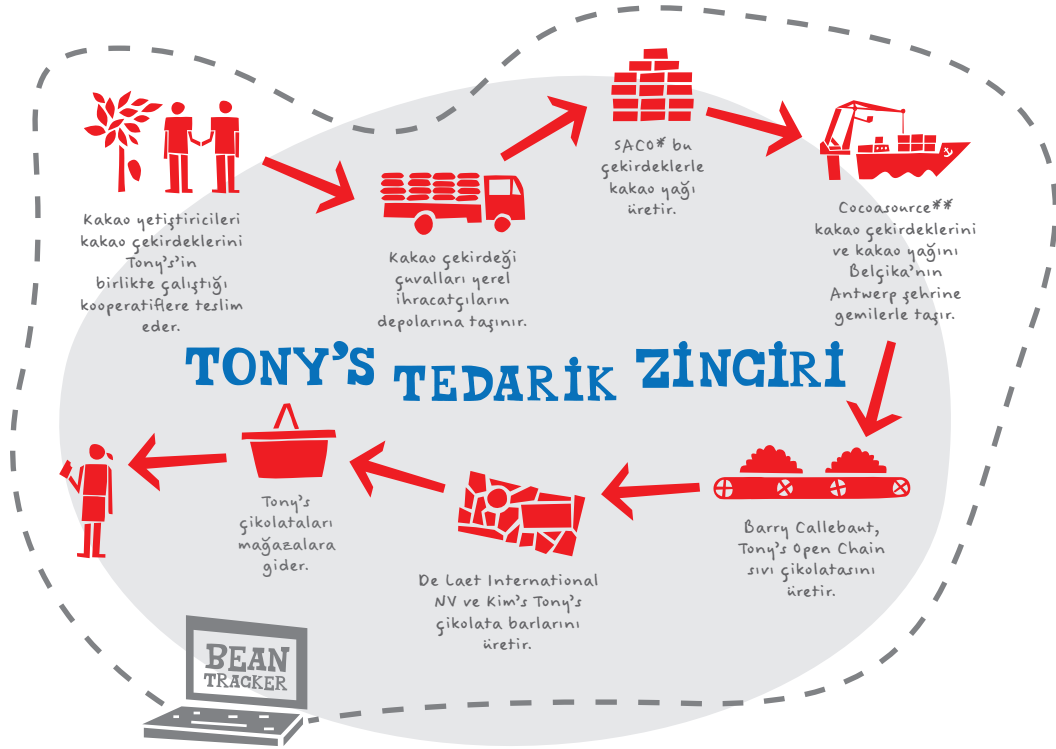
Kakao yetiştiricileri kakao çekirdeklerini Tony's'in birlikte çalıştığı kooperatiflere teslim eder.

Kakao çekirdeği çuvalları yerel ihracatçıların depolarına taşınır.

SACO* bu çekirdeklerle kakao yağı üretir.

Cocoasource** kakao çekirdeklerini ve kakao yağını Belçika'nın Antwerp şehrine gemilerle taşır.

TONY'S TEDARIK ZINCIRI

Barry Callebaut, Tony's Open Chain sıvı çikolatasını üretir.

De Laet International NV ve Kim's Tony's çikolata barlarını üretir.

Tony's çikolataları mağazalara gider.

BEAN TRACKER